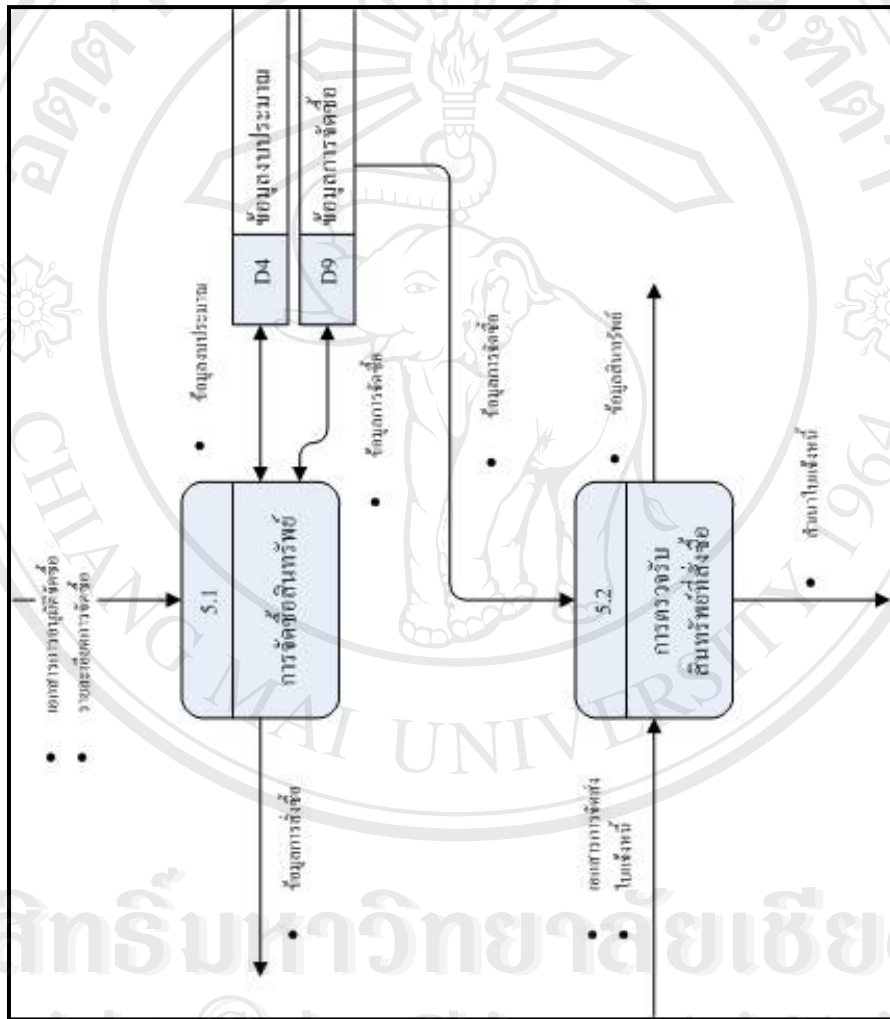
D4 ข้อมูลงบประมาณ

D9 ข้อมูลการจัดซื้อ

• ข้อมูลงบประมาณ

• ข้อมูลการจัดซื้อ

• ข้อมูลการจัดซื้อ

• ข้อมูลสินทรัพย์

• สำเนาใบแจ้งหนี้

• เอกสารขอจัดซื้อจัดจ้าง
• รายละเอียดการจัดซื้อ

5.1
การจัดซื้อสินทรัพย์

5.2
การตรวจรับสินทรัพย์ที่สั่งซื้อ

• ข้อมูลการสั่งซื้อ

• เอกสารการจัดส่ง
• ใบแจ้งหนี้

ลิขสิทธิ์มหาวิทยาลัยเชียงใหม่

CHIANG MAI UNIVERSITY 1964